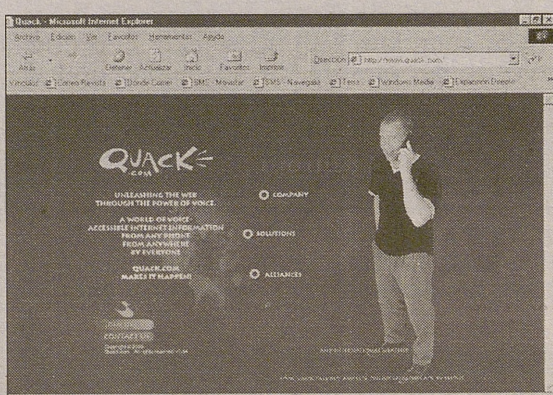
Quack - Microsoft Internet Explorer

Archivo Edición Ver Favoritos Herramientas Ayuda

Atrás Detener Actualizar Inicio Favoritos Imprimir

Dirección http://www.quack.com/

Vínculos Correo Revista Donde Comer SMS - Mensajes SMS - Navegador Terra Windows Media Expansión Directo

QUACK.com

UNLEASHING THE WEB THROUGH THE POWER OF VOICE.

COMPANY

A WORLD OF VOICE-ACCESSIBLE INTERNET INFORMATION FROM ANY PHONE FROM ANYWHERE BY EVERYONE

SOLUTIONS

QUACK.COM MAKES IT HAPPEN!

ALLIANCES

CONTACT US

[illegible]

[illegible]

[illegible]